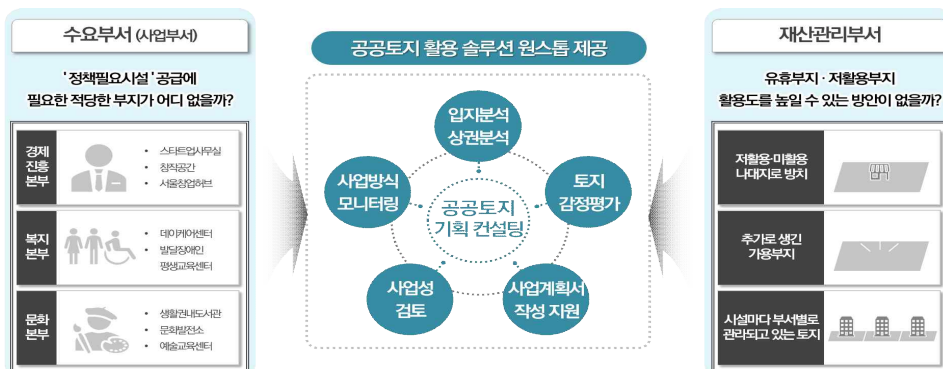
수요부서 (사업부서)

'정책필요시설' 공급에 필요한 적당한 부지가 어디 없을까?

경제진흥본부
- 스타트업사무실
- 창작공간
- 서울창업허브

복지본부
- 데이케어센터
- 발달장애인 평생교육센터

문화본부
- 생활권내도서관
- 문화발전소
- 예술교육센터

공공토지 활용 솔루션 원스톱 제공

입지분석 상권분석

토지 감정평가

사업계획서 작성 지원

사업성 검토

사업방식 모니터링

공공토지 기획 컨설팅

재산관리부서

유휴부지 · 저활용부지 활용도를 높일 수 있는 방안이 없을까?

저활용·미활용 나대지로 방치

추가로 생긴 가용부지

시설마다 부서별로 관리되고 있는 토지